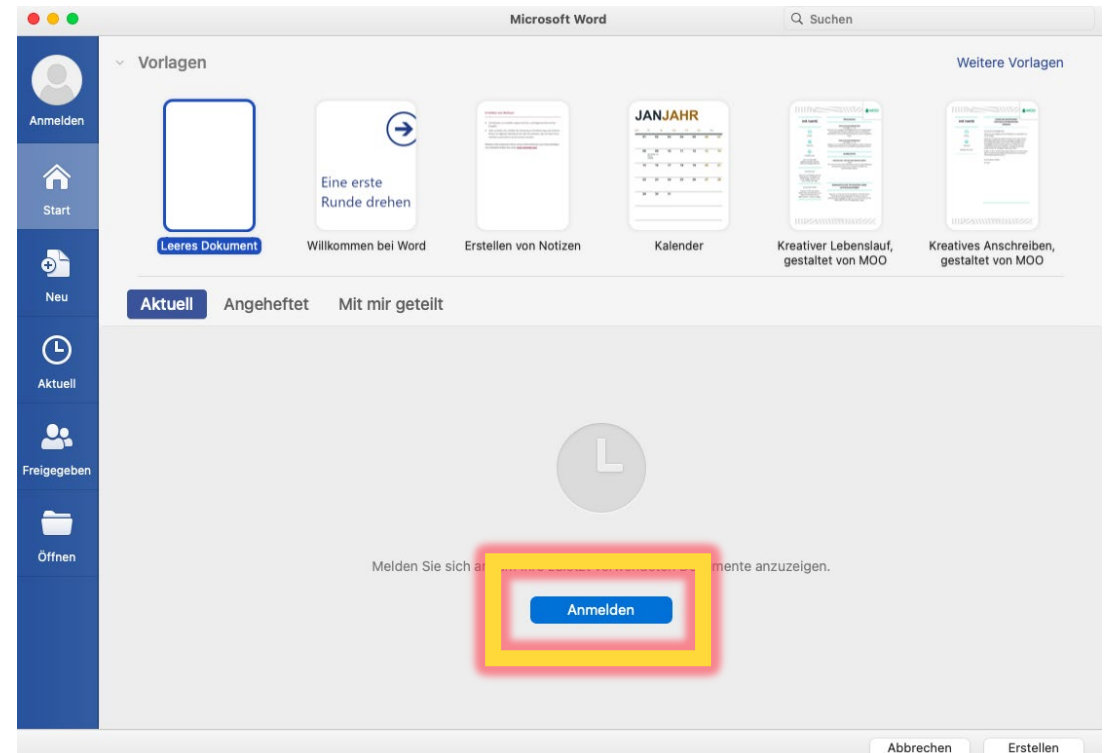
Microsoft Word

Suchen

Anmelden

Start

Neu

Aktuell

Freigegeben

Öffnen

Vorlagen

Weitere Vorlagen

Leeres Dokument

Eine erste Runde drehen

Willkommen bei Word

Erstellen von Notizen

JANJAHR

Kalender

Kreativer Lebenslauf, gestaltet von MOO

Kreatives Anschreiben, gestaltet von MOO

Aktuell

Angeheftet

Mit mir geteilt

Melden Sie sich a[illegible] mente anzuzeigen.

Anmelden

Abbrechen

Erstellen